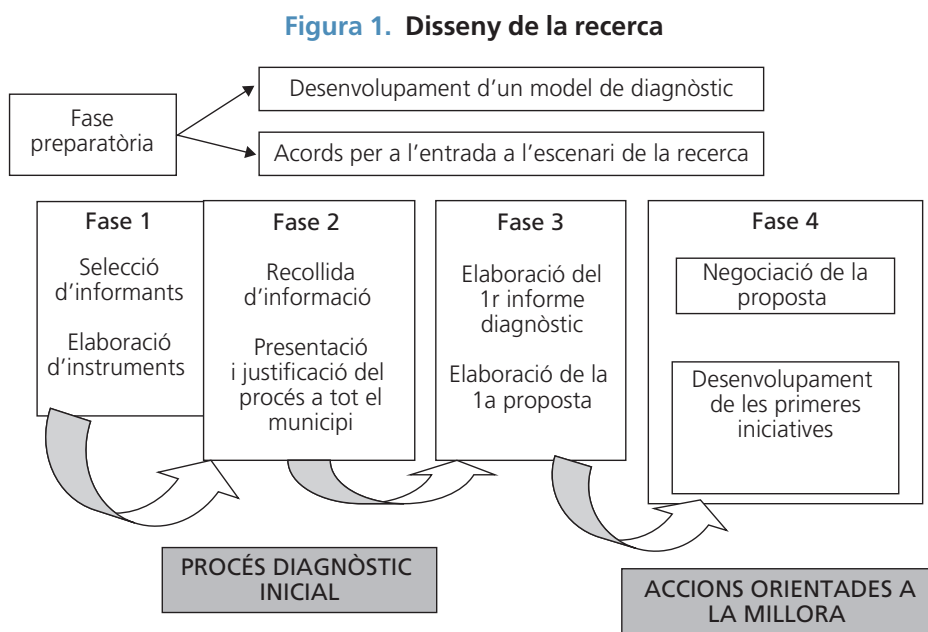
**Figura 1. Disseny de la recerca**

Fase preparatòria

Desenvolupament d'un model de diagnòstic

Acords per a l'entrada a l'escenari de la recerca

Fase 1

Selecció d'informants

Elaboració d'instruments

Fase 2

Recollida d'informació

Presentació i justificació del procés a tot el municipi

Fase 3

Elaboració del 1r informe diagnòstic

Elaboració de la 1a proposta

Fase 4

Negociació de la proposta

Desenvolupament de les primeres iniciatives

PROCÉS DIAGNÒSTIC INICIAL

ACCIONS ORIENTADES A LA MILLORA